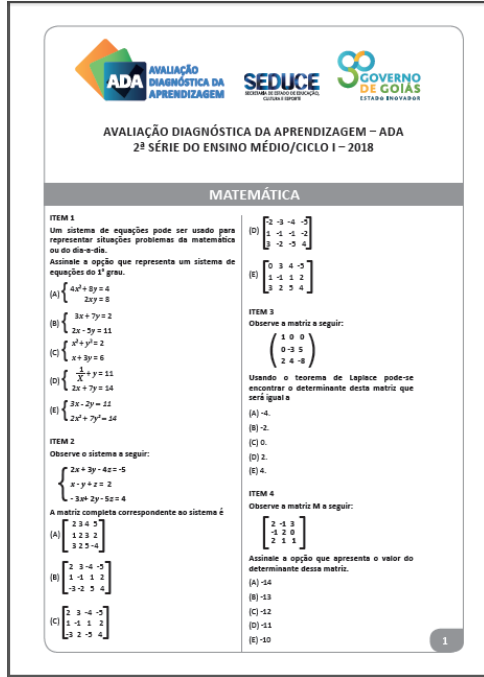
ADA AVALIAÇÃO DIAGNÓSTICA DA APRENDIZAGEM

SEDUCE SECRETARIA DE ESTADO DE EDUCAÇÃO, CULTURA E ESPORTE

GOVERNO DE GOIÁS ESTADO INOVADOR

AVALIAÇÃO DIAGNÓSTICA DA APRENDIZAGEM – ADA
2ª SÉRIE DO ENSINO MÉDIO/CICLO I – 2018

MATEMÁTICA

ITEM 1
Um sistema de equações pode ser usado para representar situações problemas da matemática ou do dia-a-dia.
Assinale a opção que representa um sistema de equações do 1º grau.

(A) $\begin{cases} 4x^2 + 8y = 4 \\ 2xy = 8 \end{cases}$

(B) $\begin{cases} 3x + 7y = 2 \\ 2x - 5y = 11 \end{cases}$

(C) $\begin{cases} x^2 + y^2 = 2 \\ x + 3y = 6 \end{cases}$

(D) $\begin{cases} \frac{1}{X} + y = 11 \\ 2x + 7y = 14 \end{cases}$

(E) $\begin{cases} 3x - 2y = 11 \\ 2x^2 + 7y^2 = 14 \end{cases}$

ITEM 2
Observe o sistema a seguir:

$\begin{cases} 2x + 3y - 4z = -5 \\ x - y + z = 2 \\ -3x + 2y - 5z = 4 \end{cases}$

A matriz completa correspondente ao sistema é

(A) $\begin{bmatrix} 2 & 3 & 4 & 5 \\ 1 & 2 & 3 & 2 \\ 3 & 2 & 5 & -4 \end{bmatrix}$

(B) $\begin{bmatrix} 2 & 3 & -4 & -5 \\ 1 & -1 & 1 & 2 \\ -3 & -2 & 5 & 4 \end{bmatrix}$

(C) $\begin{bmatrix} 2 & 3 & -4 & -5 \\ 1 & -1 & 1 & 2 \\ -3 & 2 & -5 & 4 \end{bmatrix}$

(D) $\begin{bmatrix} -2 & -3 & -4 & -5 \\ 1 & -1 & -1 & -2 \\ 3 & -2 & -5 & 4 \end{bmatrix}$

(E) $\begin{bmatrix} 0 & 3 & 4 & -5 \\ 1 & -1 & 1 & 2 \\ 3 & 2 & 5 & 4 \end{bmatrix}$

ITEM 3
Observe a matriz a seguir:

$\begin{pmatrix} 1 & 0 & 0 \\ 0 & -3 & 5 \\ 2 & 4 & -8 \end{pmatrix}$

Usando o teorema de Laplace pode-se encontrar o determinante desta matriz que será igual a
(A) -4.
(B) -2.
(C) 0.
(D) 2.
(E) 4.

ITEM 4
Observe a matriz M a seguir:

$\begin{bmatrix} 2 & -1 & 3 \\ -1 & 2 & 0 \\ 2 & 1 & 1 \end{bmatrix}$

Assinale a opção que apresenta o valor do determinante dessa matriz.
(A) -14
(B) -13
(C) -12
(D) -11
(E) -10

1